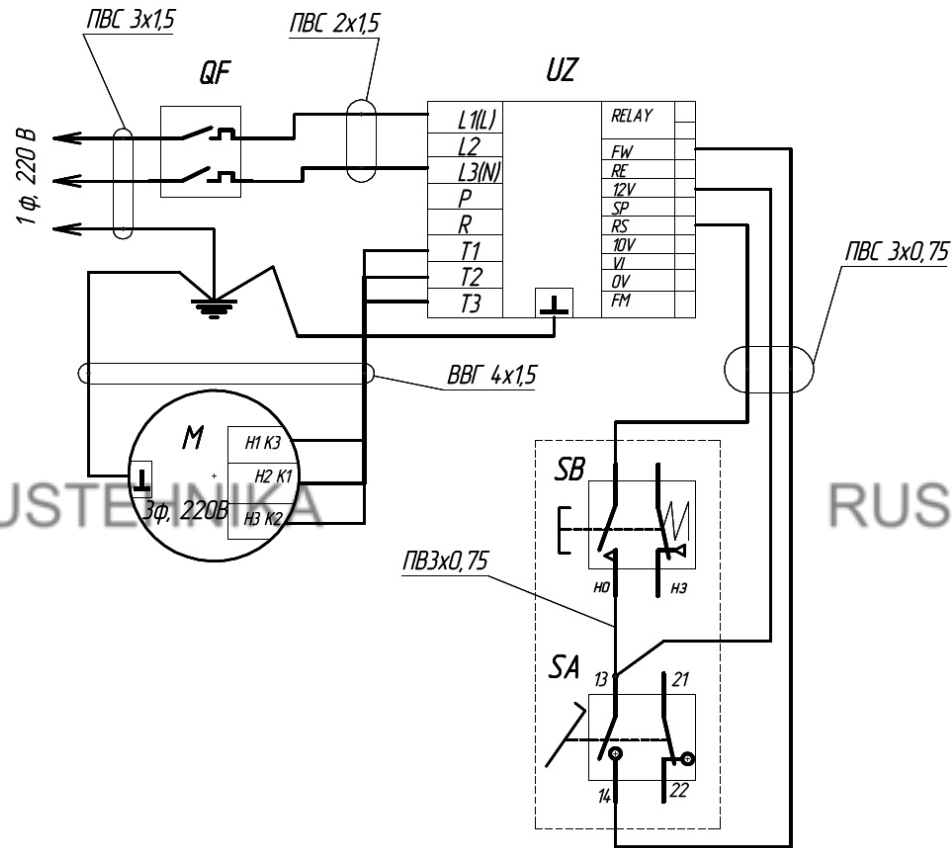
ПВС 3x1,5

ПВС 2x1,5

QF

UZ

1 ф, 220 В

L1(L)
L2
L3(N)
P
R
T1
T2
T3

RELAY
FW
RE
12V
SP
RS
10V
VI
0V
FM

ПВС 3x0,75

ВВГ 4x1,5

M

H1 K3
H2 K1
H3 K2

3ф, 220В

USTEHNIKA

RUS

SB

HO
H3

ПВ3x0,75

SA

13
21
14
22